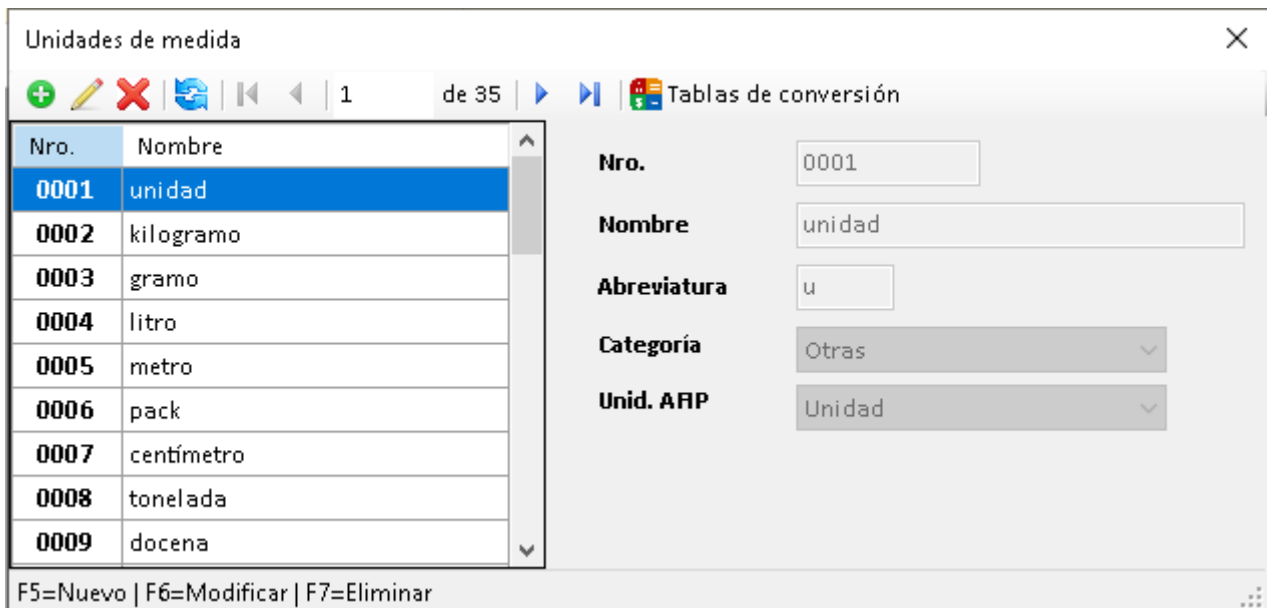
Unidades de medida

1 de 35 | Tablas de conversión

| Nro. | Nombre |
|---|---|
| 0001 | unidad |
| 0002 | kilogramo |
| 0003 | gramo |
| 0004 | litro |
| 0005 | metro |
| 0006 | pack |
| 0007 | centímetro |
| 0008 | tonelada |
| 0009 | docena |

Nro. 0001

Nombre unidad

Abreviatura u

Categoría Otras

Unid. AFIP Unidad

F5=Nuevo | F6=Modificar | F7=Eliminar